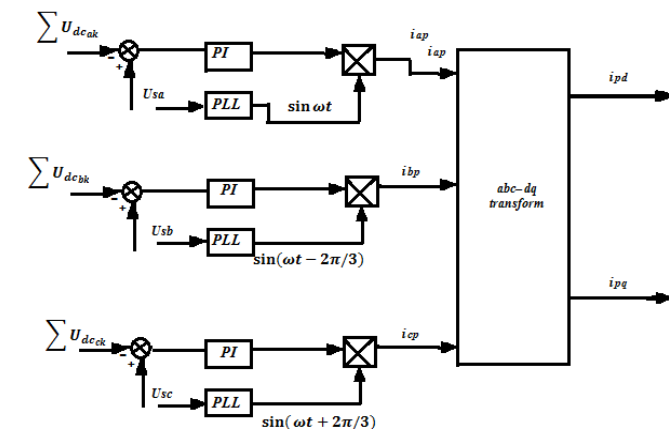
$\sum U_{dc_{ak}}$
-
+
PI
$i_{ap}$
$i_{ap}$
$U_{sa}$
PLL
$\sin \omega t$
$i_{pd}$
$\sum U_{dc_{bk}}$
-
+
PI
$i_{bp}$
abc–dq transform
$U_{sb}$
PLL
$\sin(\omega t - 2\pi/3)$
$i_{pq}$
$\sum U_{dc_{ck}}$
-
+
PI
$i_{cp}$
$U_{sc}$
PLL
$\sin(\omega t + 2\pi/3)$